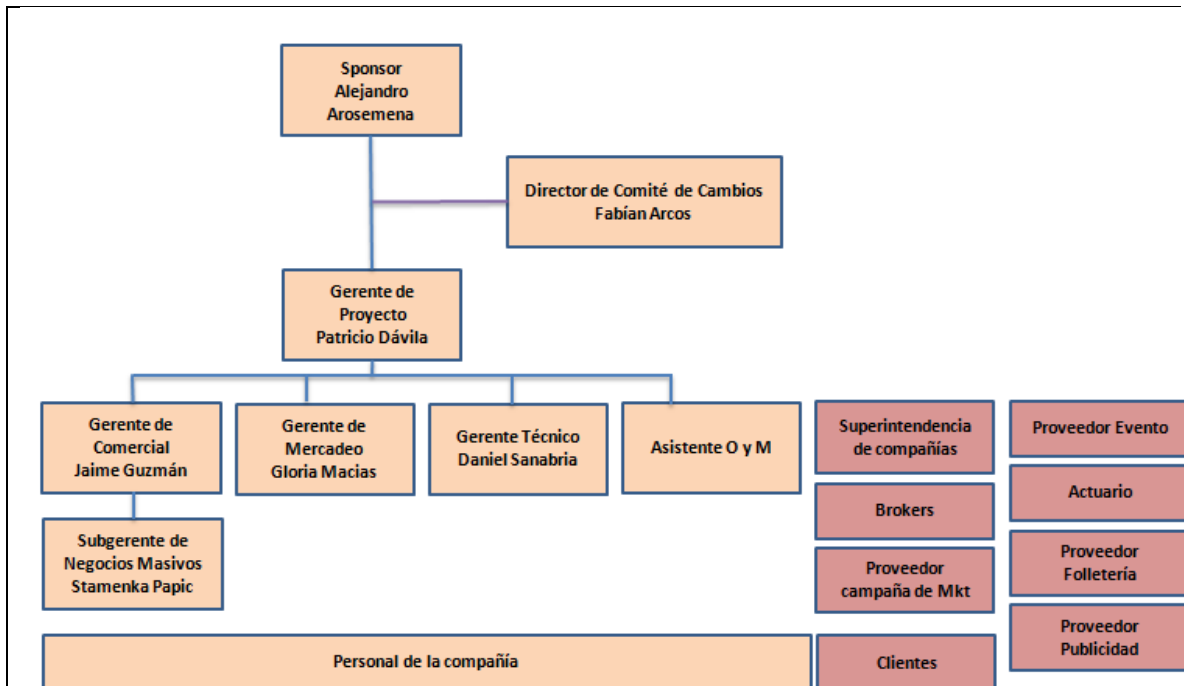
Sponsor
Alejandro
Arosemena

Director de Comité de Cambios
Fabían Arcos

Gerente de
Proyecto
Patricio Dávila

Gerente de
Comercial
Jaime Guzmán

Gerente de
Mercadeo
Gloria Macias

Gerente Técnico
Daniel Sanabria

Asistente O y M

Superintendencia
de compañías

Proveedor Evento

Brokers

Actuario

Proveedor
campaña de Mkt

Proveedor
Folletería

Proveedor
Publicidad

Subgerente de
Negocios Masivos
Stamenka Papic

Personal de la compañía

Clientes